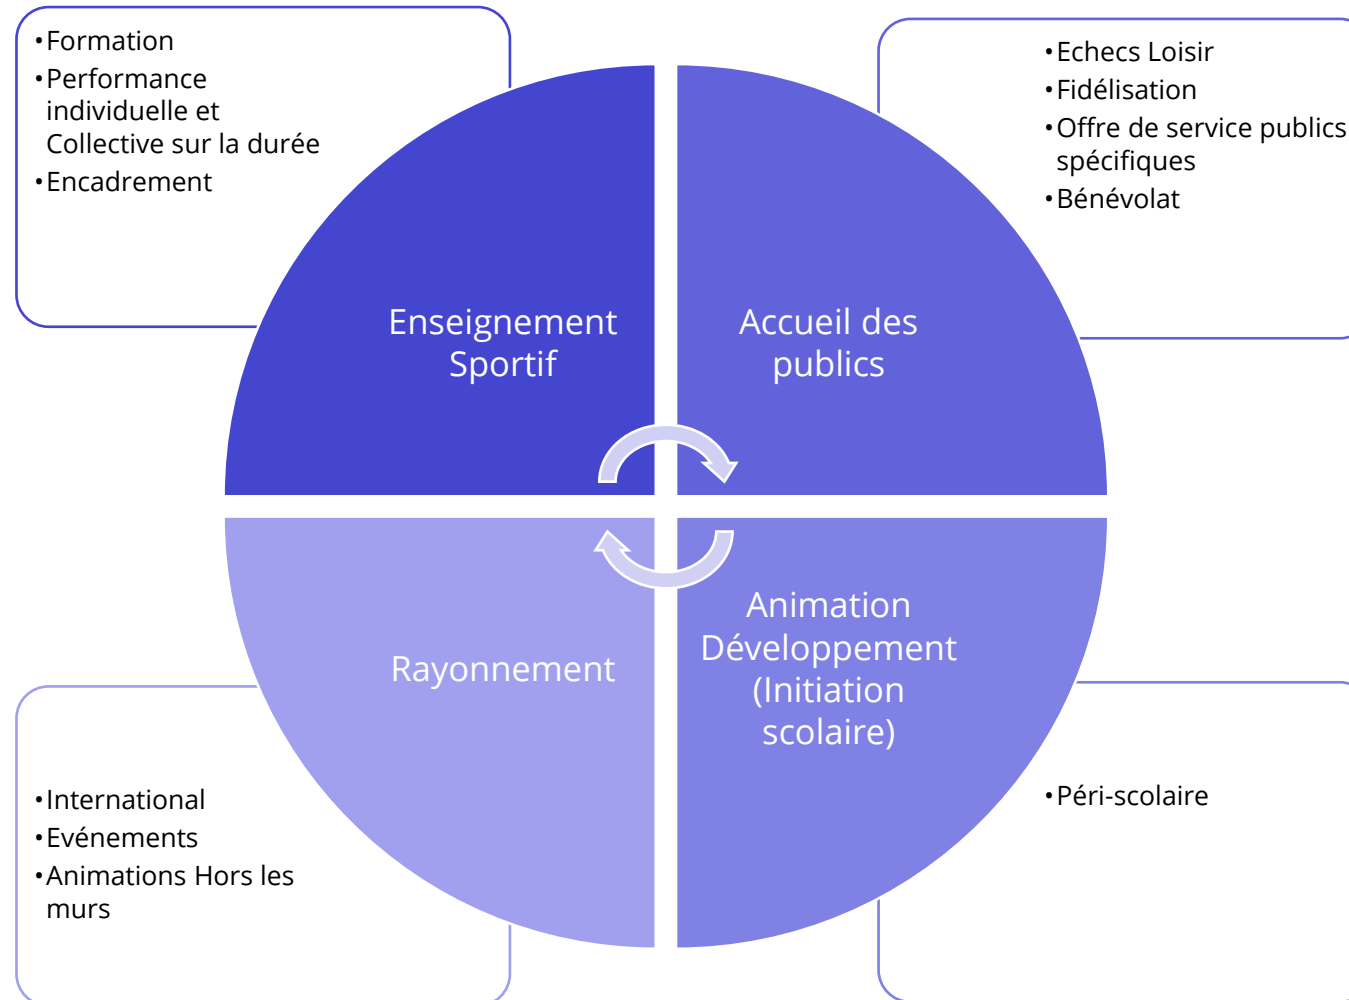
• Formation
• Performance individuelle et Collective sur la durée
• Encadrement

• Echecs Loisir
• Fidélisation
• Offre de service publics spécifiques
• Bénévolat

Enseignement Sportif

Accueil des publics

Rayonnement

Animation Développement (Initiation scolaire)

• International
• Evénements
• Animations Hors les murs

• Péri-scolaire